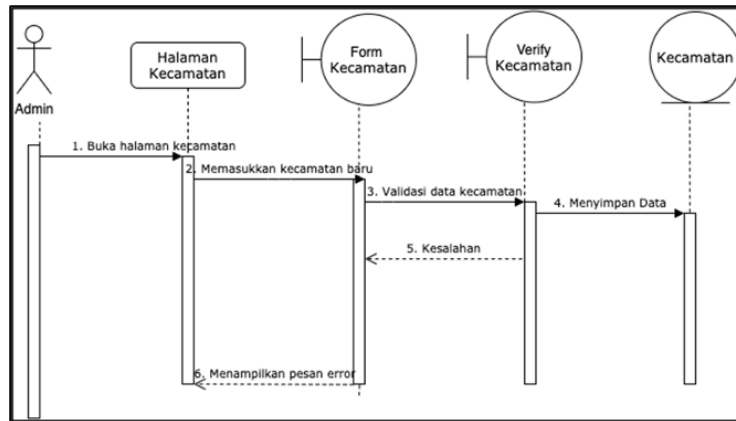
Admin

Halaman Kecamatan

Form Kecamatan

Verify Kecamatan

Kecamatan

1. Buka halaman kecamatan

2. Memasukkan kecamatan baru

3. Validasi data kecamatan

4. Menyimpan Data

5. Kesalahan

6. Menampilkan pesan error